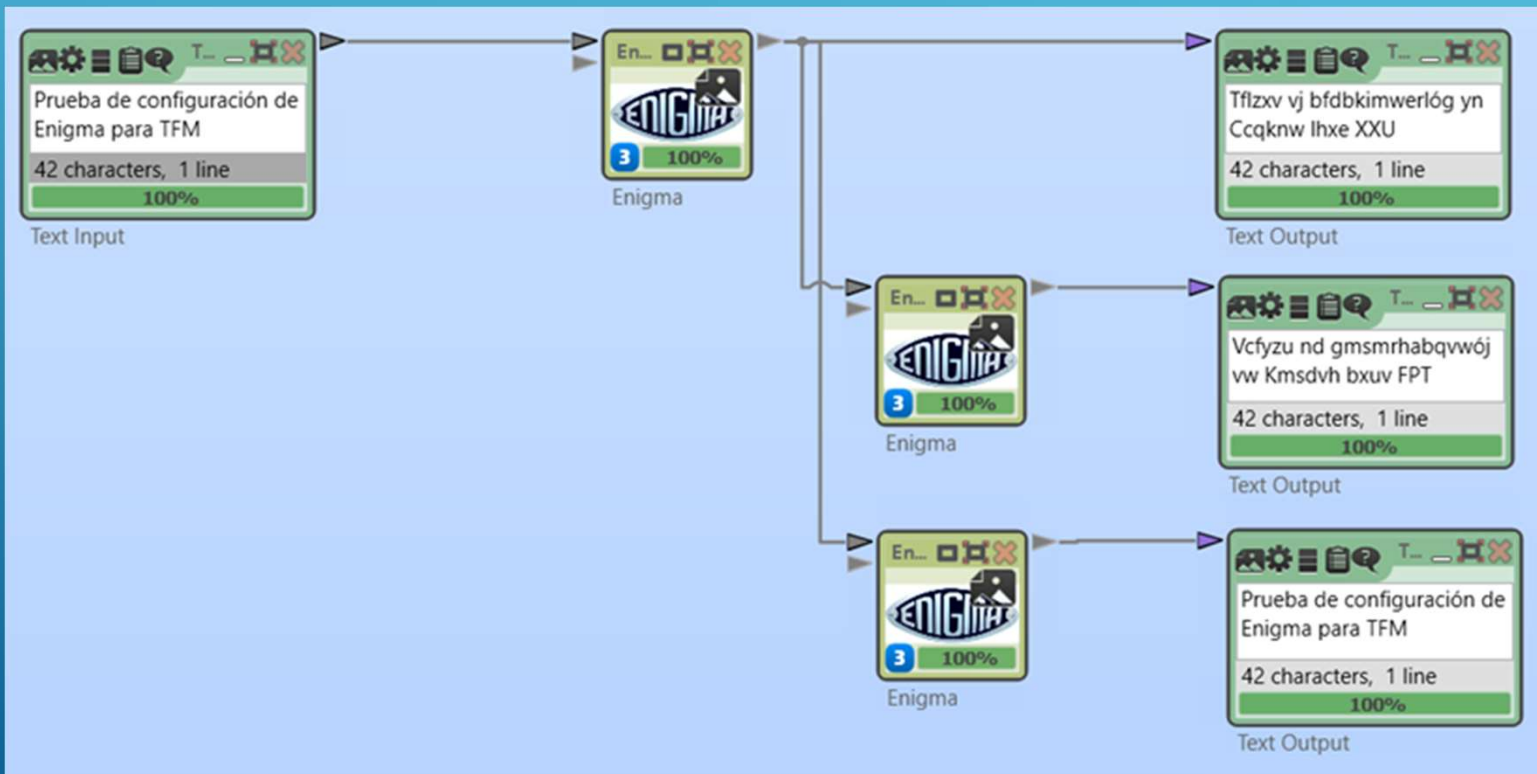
T...

Prueba de configuración de Enigma para TFM

42 characters, 1 line

100%

Text Input

En...

ENIGMA

3

100%

Enigma

T...

Tflzxv vj bfdbkimwerlóg yn Ccqknw Ihxe XXU

42 characters, 1 line

100%

Text Output

En...

ENIGMA

3

100%

Enigma

T...

Vcfyzu nd gmsmrhabqvwój vw Kmsdvh bxuv FPT

42 characters, 1 line

100%

Text Output

En...

ENIGMA

3

100%

Enigma

T...

Prueba de configuración de Enigma para TFM

42 characters, 1 line

100%

Text Output